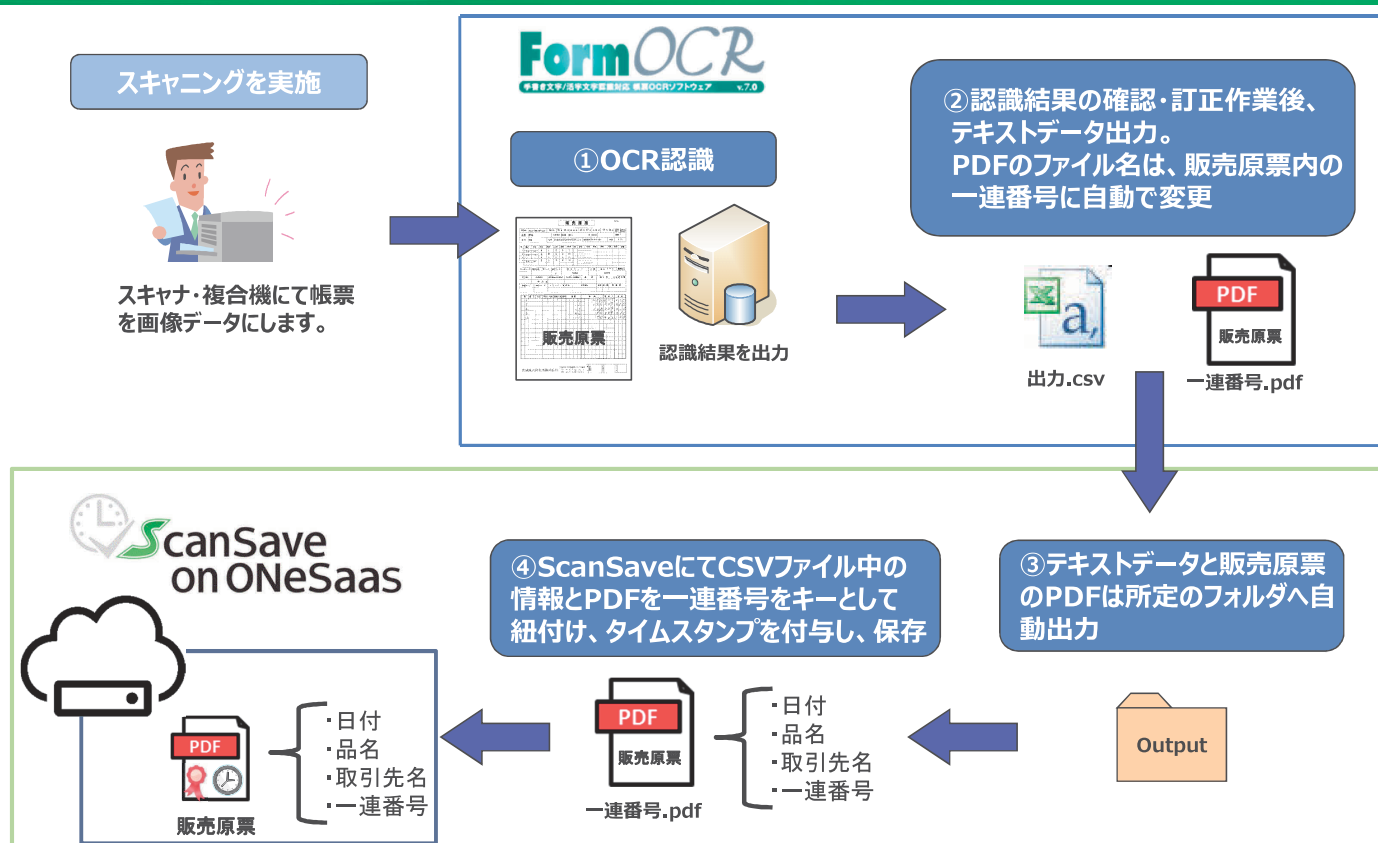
スキャニングを実施

スキャナ・複合機にて帳票を画像データにします。

FormOCR
手書き文字/活字文字認識対応 帳票OCRソフトウェア v.7.0

①OCR認識

販売原票

認識結果を出力

②認識結果の確認・訂正作業後、テキストデータ出力。
PDFのファイル名は、販売原票内の一連番号に自動で変更

出力.csv

PDF
販売原票
一連番号.pdf

③テキストデータと販売原票のPDFは所定のフォルダへ自動出力

Output

④ScanSaveにてCSVファイル中の情報とPDFを一連番号をキーとして紐付け、タイムスタンプを付与し、保存

PDF
販売原票
一連番号.pdf

・日付
・品名
・取引先名
・一連番号

ScanSave on ONeSaas

PDF
販売原票

・日付
・品名
・取引先名
・一連番号